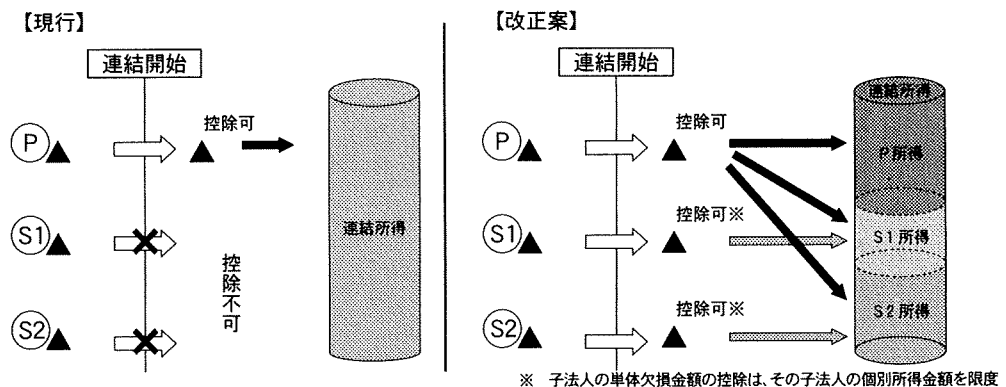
【現行】

連結開始

P▲

S1▲

S2▲

▲ 控除可

控除不可

連結所得

【改正案】

連結開始

P▲

S1▲

S2▲

▲ 控除可

▲ 控除可※

▲ 控除可※

連結所得

P所得

S1所得

S2所得

※ 子法人の単体欠損金額の控除は、その子法人の個別所得金額を限度